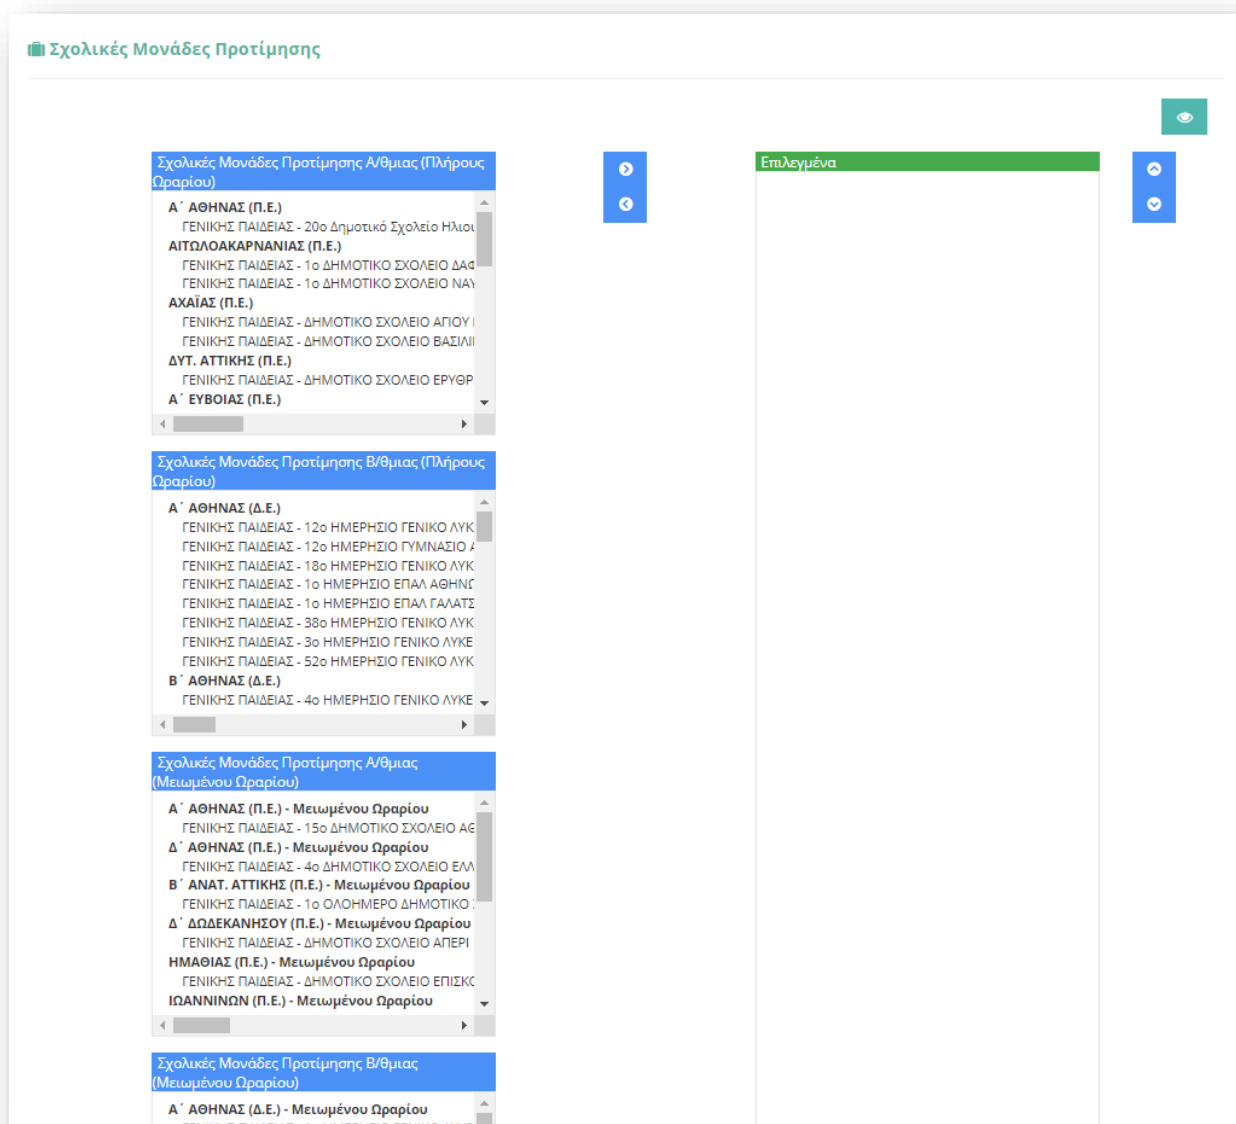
Σχολικές Μονάδες Προτίμησης

Σχολικές Μονάδες Προτίμησης Α/θμιας (Πλήρους Ωραρίου)

Α΄ ΑΘΗΝΑΣ (Π.Ε.)
ΓΕΝΙΚΗΣ ΠΑΙΔΕΙΑΣ - 20ο Δημοτικό Σχολείο Ηλιου
ΑΙΤΩΛΟΑΚΑΡΝΑΝΙΑΣ (Π.Ε.)
ΓΕΝΙΚΗΣ ΠΑΙΔΕΙΑΣ - 1ο ΔΗΜΟΤΙΚΟ ΣΧΟΛΕΙΟ ΔΑ
ΓΕΝΙΚΗΣ ΠΑΙΔΕΙΑΣ - 1ο ΔΗΜΟΤΙΚΟ ΣΧΟΛΕΙΟ ΝΑ
ΑΧΑΪΑΣ (Π.Ε.)
ΓΕΝΙΚΗΣ ΠΑΙΔΕΙΑΣ - ΔΗΜΟΤΙΚΟ ΣΧΟΛΕΙΟ ΑΓΙΟΥ
ΓΕΝΙΚΗΣ ΠΑΙΔΕΙΑΣ - ΔΗΜΟΤΙΚΟ ΣΧΟΛΕΙΟ ΒΑΣΙΛΙ
ΔΥΤ. ΑΤΤΙΚΗΣ (Π.Ε.)
ΓΕΝΙΚΗΣ ΠΑΙΔΕΙΑΣ - ΔΗΜΟΤΙΚΟ ΣΧΟΛΕΙΟ ΕΡΥΘΡ
Α΄ ΕΥΒΟΙΑΣ (Π.Ε.)

Σχολικές Μονάδες Προτίμησης Β/θμιας (Πλήρους Ωραρίου)

Α΄ ΑΘΗΝΑΣ (Δ.Ε.)
ΓΕΝΙΚΗΣ ΠΑΙΔΕΙΑΣ - 12ο ΗΜΕΡΗΣΙΟ ΓΕΝΙΚΟ ΛΥΚ
ΓΕΝΙΚΗΣ ΠΑΙΔΕΙΑΣ - 12ο ΗΜΕΡΗΣΙΟ ΓΥΜΝΑΣΙΟ
ΓΕΝΙΚΗΣ ΠΑΙΔΕΙΑΣ - 18ο ΗΜΕΡΗΣΙΟ ΓΕΝΙΚΟ ΛΥΚ
ΓΕΝΙΚΗΣ ΠΑΙΔΕΙΑΣ - 1ο ΗΜΕΡΗΣΙΟ ΕΠΑΛ ΑΘΗΝ
ΓΕΝΙΚΗΣ ΠΑΙΔΕΙΑΣ - 1ο ΗΜΕΡΗΣΙΟ ΕΠΑΛ ΓΑΛΑΤ
ΓΕΝΙΚΗΣ ΠΑΙΔΕΙΑΣ - 38ο ΗΜΕΡΗΣΙΟ ΓΕΝΙΚΟ ΛΥΚ
ΓΕΝΙΚΗΣ ΠΑΙΔΕΙΑΣ - 3ο ΗΜΕΡΗΣΙΟ ΓΕΝΙΚΟ ΛΥΚΕ
ΓΕΝΙΚΗΣ ΠΑΙΔΕΙΑΣ - 52ο ΗΜΕΡΗΣΙΟ ΓΕΝΙΚΟ ΛΥΚ
Β΄ ΑΘΗΝΑΣ (Δ.Ε.)
ΓΕΝΙΚΗΣ ΠΑΙΔΕΙΑΣ - 4ο ΗΜΕΡΗΣΙΟ ΓΕΝΙΚΟ ΛΥΚΕ

Σχολικές Μονάδες Προτίμησης Α/θμιας (Μειωμένου Ωραρίου)

Α΄ ΑΘΗΝΑΣ (Π.Ε.) - Μειωμένου Ωραρίου
ΓΕΝΙΚΗΣ ΠΑΙΔΕΙΑΣ - 15ο ΔΗΜΟΤΙΚΟ ΣΧΟΛΕΙΟ ΑΘ
Δ΄ ΑΘΗΝΑΣ (Π.Ε.) - Μειωμένου Ωραρίου
ΓΕΝΙΚΗΣ ΠΑΙΔΕΙΑΣ - 4ο ΔΗΜΟΤΙΚΟ ΣΧΟΛΕΙΟ ΕΛΛ
Β΄ ΑΝΑΤ. ΑΤΤΙΚΗΣ (Π.Ε.) - Μειωμένου Ωραρίου
ΓΕΝΙΚΗΣ ΠΑΙΔΕΙΑΣ - 1ο ΟΛΟΗΜΕΡΟ ΔΗΜΟΤΙΚΟ
Δ΄ ΔΩΔΕΚΑΝΗΣΟΥ (Π.Ε.) - Μειωμένου Ωραρίου
ΓΕΝΙΚΗΣ ΠΑΙΔΕΙΑΣ - ΔΗΜΟΤΙΚΟ ΣΧΟΛΕΙΟ ΑΠΕΡΙ
ΗΜΑΘΙΑΣ (Π.Ε.) - Μειωμένου Ωραρίου
ΓΕΝΙΚΗΣ ΠΑΙΔΕΙΑΣ - ΔΗΜΟΤΙΚΟ ΣΧΟΛΕΙΟ ΕΠΙΣΚ
ΙΩΑΝΝΙΝΩΝ (Π.Ε.) - Μειωμένου Ωραρίου

Σχολικές Μονάδες Προτίμησης Β/θμιας (Μειωμένου Ωραρίου)

Α΄ ΑΘΗΝΑΣ (Δ.Ε.) - Μειωμένου Ωραρίου

Επιλεγμένα